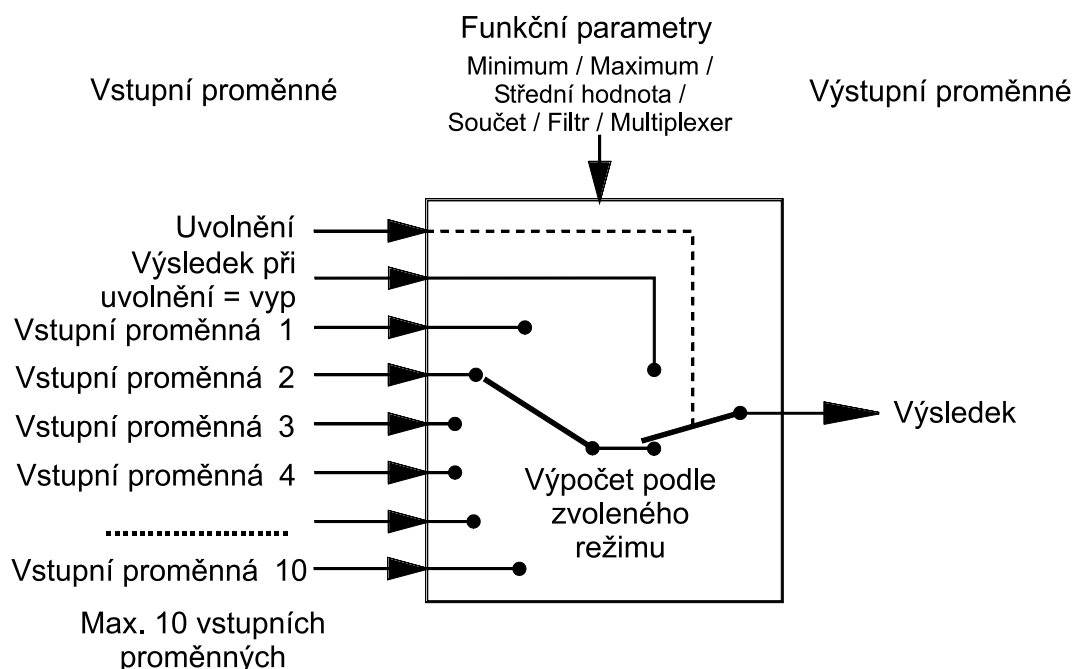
Funkční parametry

Minimum / Maximum / Střední hodnota / Součet / Filtr / Multiplexer

Vstupní proměnné

Výstupní proměnné

Uvolnění

Výsledek při uvolnění = vyp

Vstupní proměnná 1

Vstupní proměnná 2

Vstupní proměnná 3

Vstupní proměnná 4

.................

Vstupní proměnná 10

Výsledek

Výpočet podle zvoleného režimu

Max. 10 vstupních proměnných